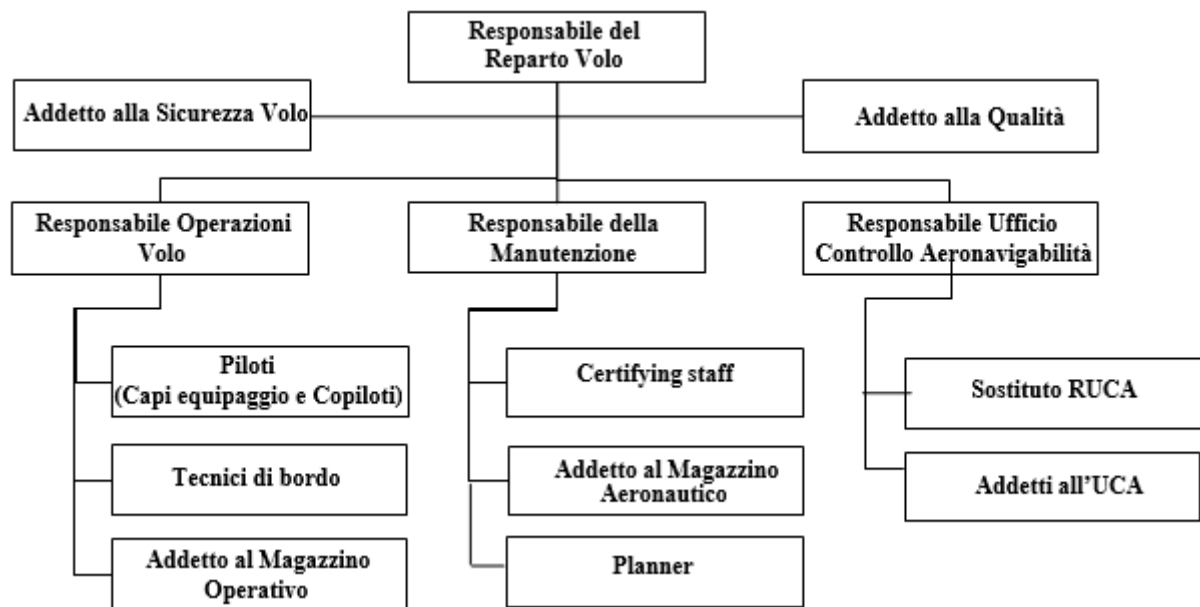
Responsabile del Reparto Volo

Addetto alla Sicurezza Volo

Addetto alla Qualità

Responsabile Operazioni Volo

Responsabile della Manutenzione

Responsabile Ufficio Controllo Aeronavigabilità

Piloti (Capi equipaggio e Copiloti)

Tecnici di bordo

Addetto al Magazzino Operativo

Certifying staff

Addetto al Magazzino Aeronautico

Planner

Sostituto RUCA

Addetti all'UCA